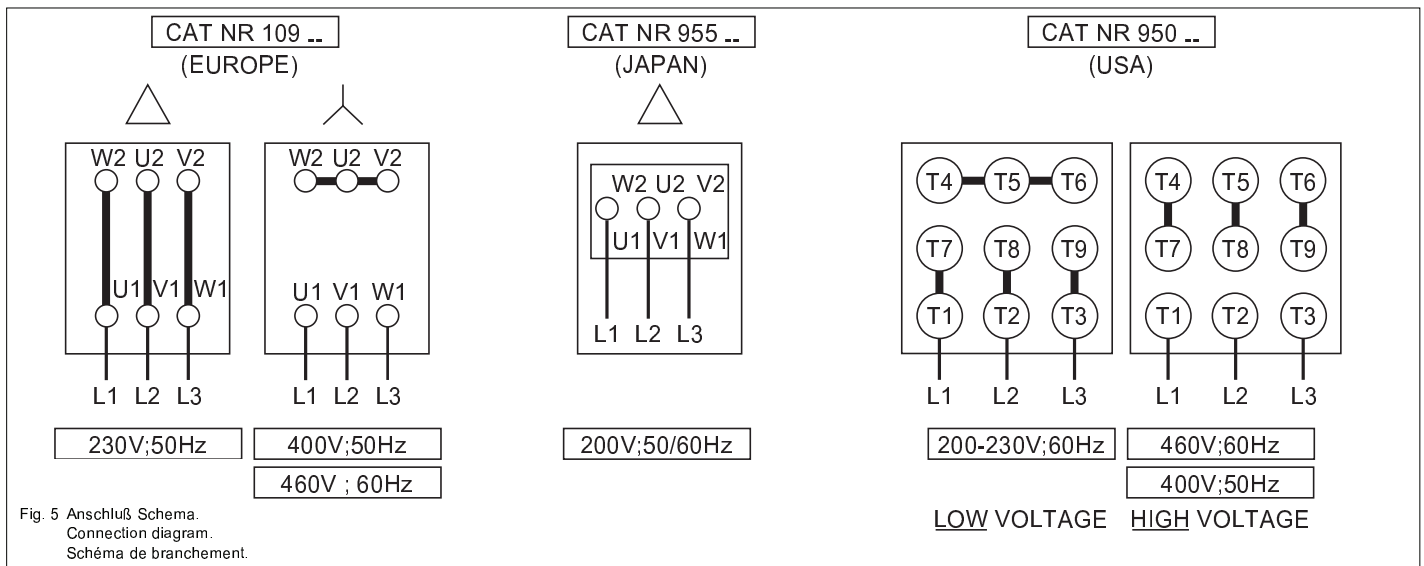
CAT NR 109 ..
(EUROPE)

W2 U2 V2
U1 V1 W1
L1 L2 L3

W2 U2 V2
U1 V1 W1
L1 L2 L3

230V;50Hz

400V;50Hz

460V ; 60Hz

CAT NR 955 ..
(JAPAN)

W2 U2 V2
U1 V1 W1
L1 L2 L3

200V;50/60Hz

CAT NR 950 ..
(USA)

T4 T5 T6
T7 T8 T9
T1 T2 T3
L1 L2 L3

T4 T5 T6
T7 T8 T9
T1 T2 T3
L1 L2 L3

200-230V;60Hz

460V;60Hz

400V;50Hz

LOW VOLTAGE HIGH VOLTAGE

Fig. 5 Anschluß Schema.
Connection diagram.
Schéma de branchement.